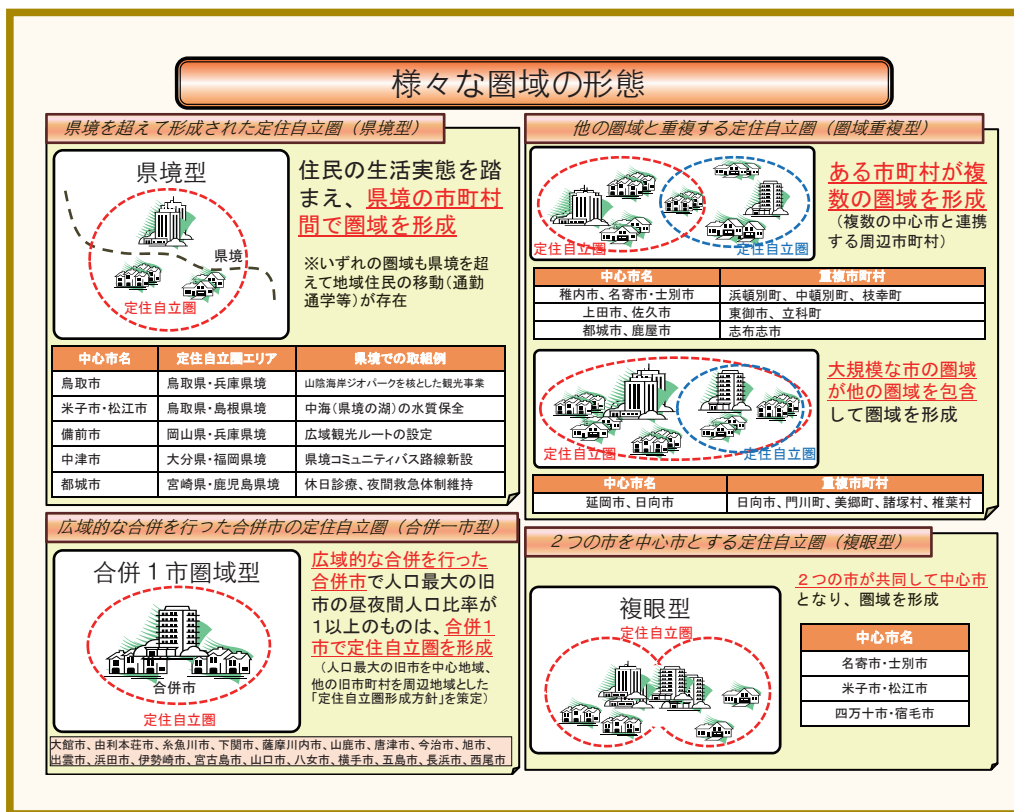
様々な圏域の形態

県境を超えて形成された定住自立圏（県境型）

県境型

県境

定住自立圏

住民の生活実態を踏まえ、県境の市町村間で圏域を形成

※いずれの圏域も県境を超えて地域住民の移動（通勤通学等）が存在

| 中心市名 | 定住自立圏エリア | 県境での取組例 |
|---|---|---|
| 鳥取市 | 鳥取県・兵庫県境 | 山陰海岸ジオパークを核とした観光事業 |
| 米子市・松江市 | 鳥取県・島根県境 | 中海（県境の湖）の水質保全 |
| 備前市 | 岡山県・兵庫県境 | 広域観光ルートの設定 |
| 中津市 | 大分県・福岡県境 | 県境コミュニティバス路線新設 |
| 都城市 | 宮崎県・鹿児島県境 | 休日診療、夜間救急体制維持 |

他の圏域と重複する定住自立圏（圏域重複型）

定住自立圏

定住自立圏

ある市町村が複数の圏域を形成
（複数の中心市と連携する周辺市町村）

| 中心市名 | 重複市町村 |
|---|---|
| 稚内市、名寄市・士別市 | 浜頓別町、中頓別町、枝幸町 |
| 上田市、佐久市 | 東御市、立科町 |
| 都城市、鹿屋市 | 志布志市 |

定住自立圏

定住自立圏

大規模な市の圏域が他の圏域を包含して圏域を形成

| 中心市名 | 重複市町村 |
|---|---|
| 延岡市、日向市 | 日向市、門川町、美郷町、諸塚村、椎葉村 |

広域的な合併を行った合併市の定住自立圏（合併一市型）

合併１市圏域型

合併市

定住自立圏

広域的な合併を行った合併市で人口最大の旧市の昼夜間人口比率が１以上のものは、合併１市で定住自立圏を形成
（人口最大の旧市を中心地域、他の旧市町村を周辺地域とした「定住自立圏形成方針」を策定）

大館市、由利本荘市、糸魚川市、下関市、薩摩川内市、山鹿市、唐津市、今治市、旭市、出雲市、浜田市、伊勢崎市、宮古島市、山口市、八女市、横手市、五島市、長浜市、西尾市

２つの市を中心市とする定住自立圏（複眼型）

複眼型

定住自立圏

２つの市が共同して中心市となり、圏域を形成

| 中心市名 |
|---|
| 名寄市・士別市 |
| 米子市・松江市 |
| 四万十市・宿毛市 |